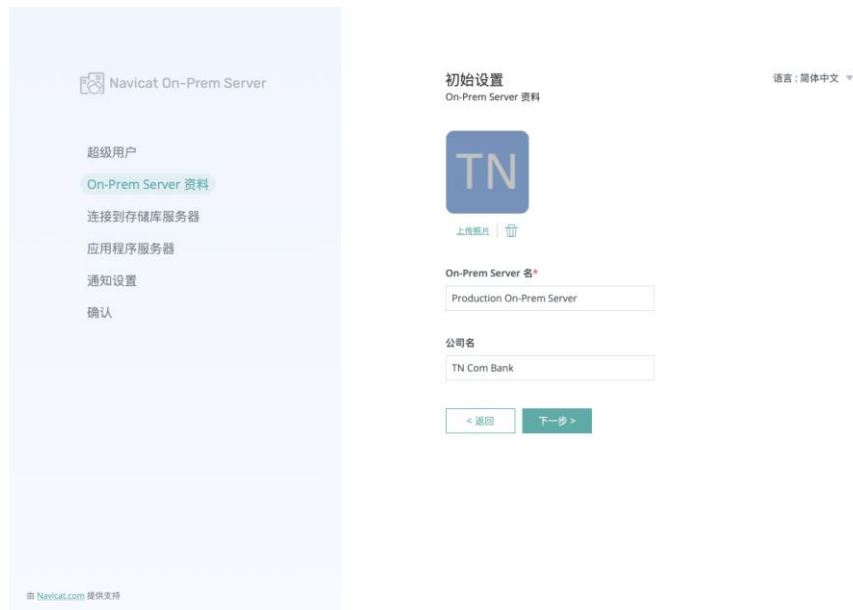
Navicat On-Prem Server

超级用户
On-Prem Server 资料
连接到存储库服务器
应用程序服务器
通知设置
确认

由 Navicat.com 提供支持

初始设置
On-Prem Server 资料

语言：简体中文

TN

上传照片

On-Prem Server 名*
Production On-Prem Server

公司名
TN Com Bank

< 返回
下一步 >